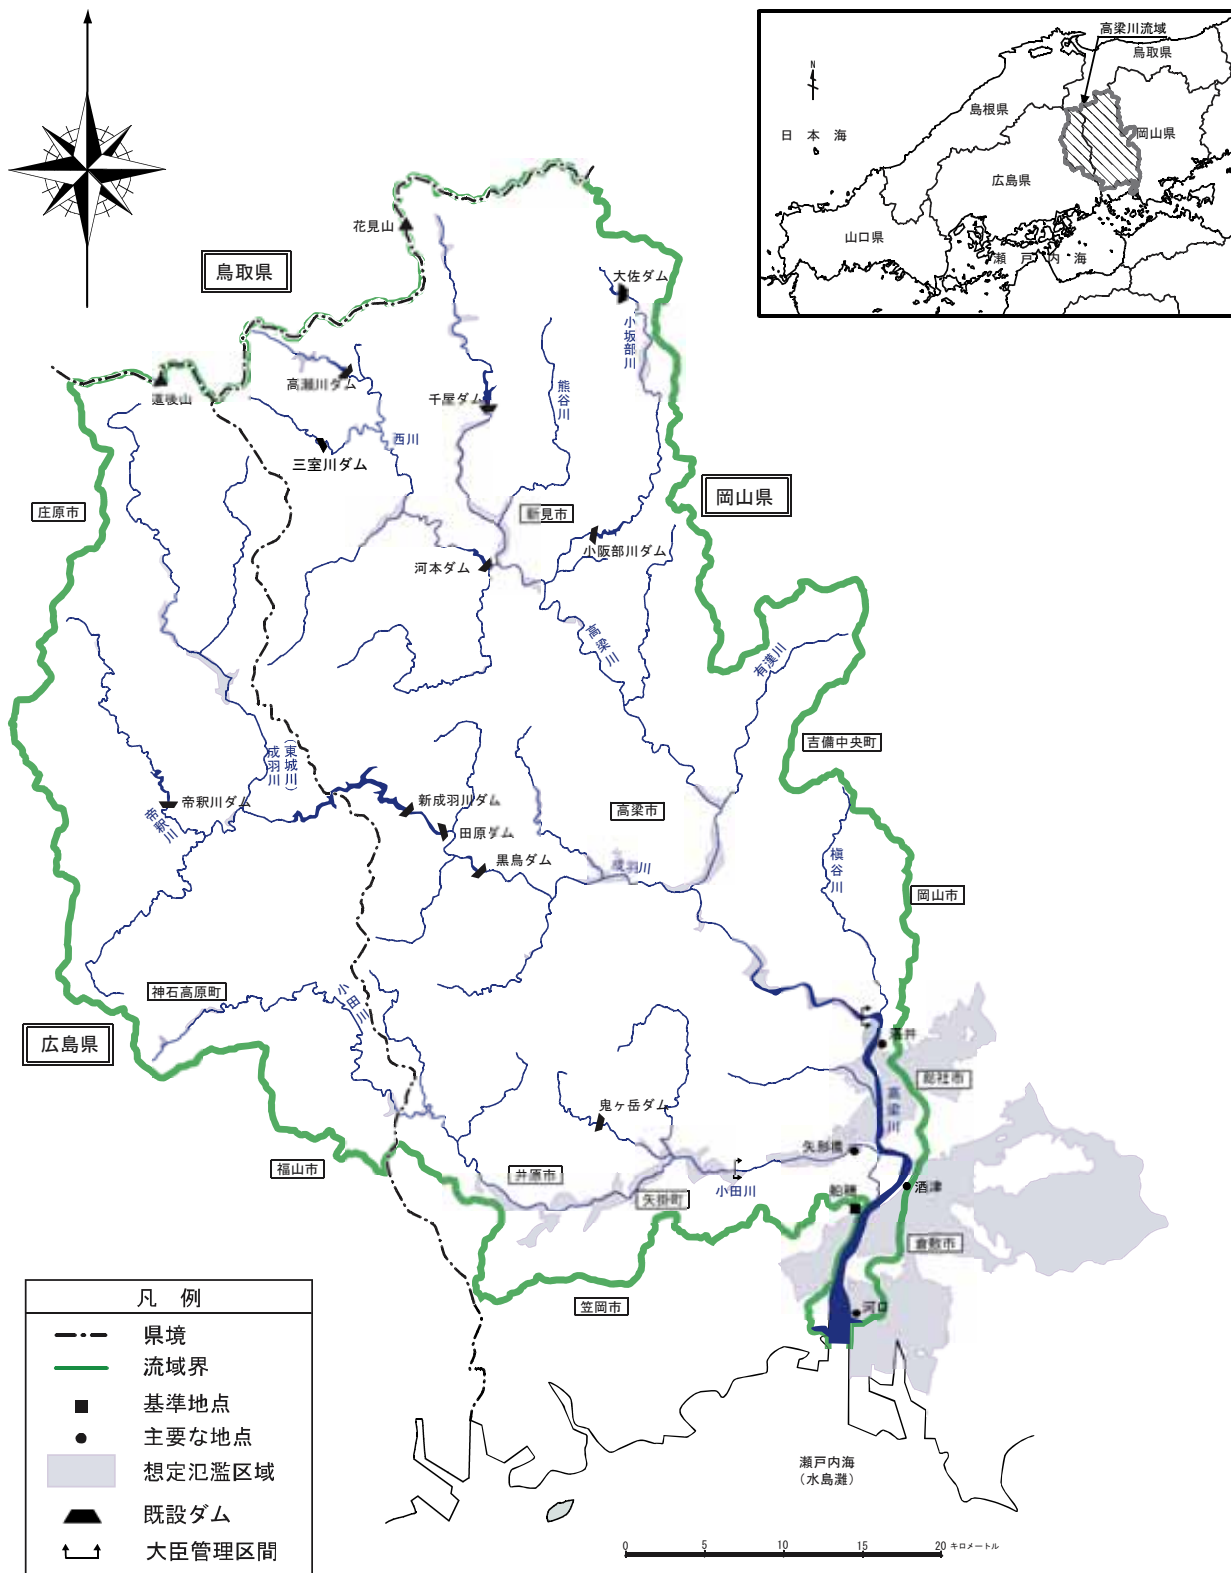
高梁川流域
鳥取県
島根県
岡山県
日本海
広島県
山口県
瀬戸内海

鳥取県
花見山
大佐ダム
小坂部川
道後山
高瀬川ダム
千屋ダム
熊谷川
西川
三室川ダム
岡山県
庄原市
新見市
小阪部川ダム
河本ダム
高梁川
有漢川
吉備中央町
成羽川（東城川）
帝釈川ダム
帝釈川
新成羽川ダム
田原ダム
黒鳥ダム
高梁市
成羽川
槇谷川
岡山市
神石高原町
小田川
日羽
広島県
総社市
鬼ヶ岳ダム
高梁川
矢掛町
矢部堰
酒津
福山市
井原市
矢掛町
小田川
船穂
倉敷市
笠岡市
河口
瀬戸内海
（水島灘）

凡例
県境
流域界
基準地点
主要な地点
想定氾濫区域
既設ダム
大臣管理区間

0 5 10 15 20 キロメートル